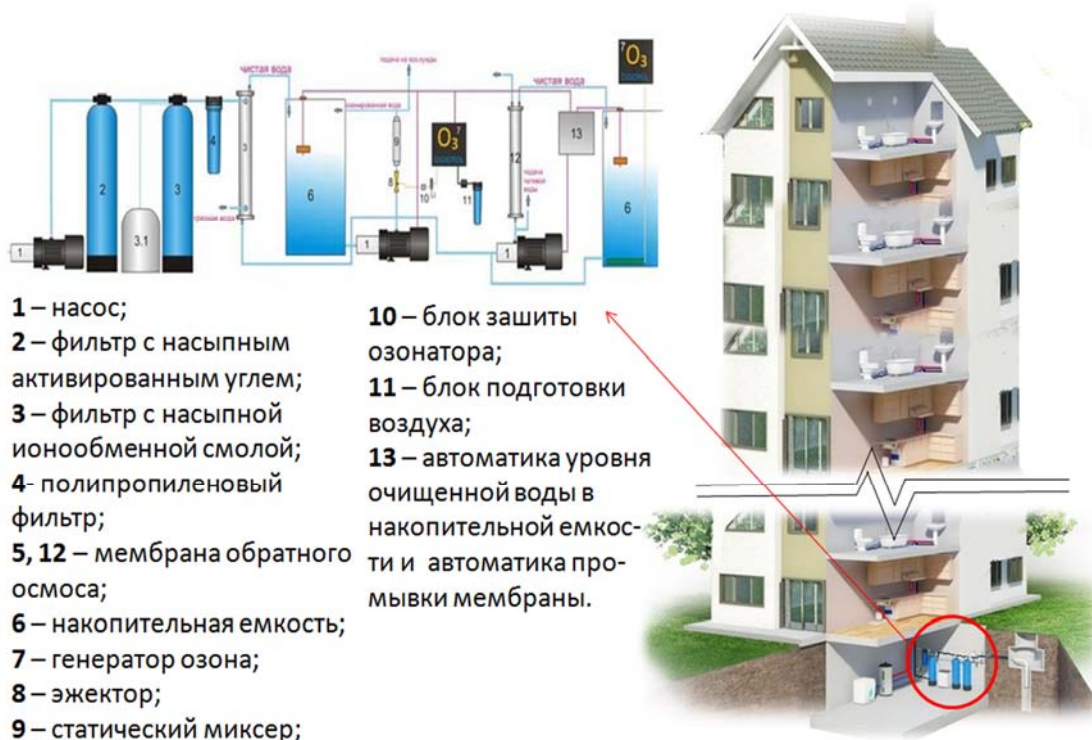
чистая вода

подача на посуду

чистая вода

1

2

3.1

3

4

3

грязная вода

6

9

8

10

11

12

13

6

1

1

1 – насос;
2 – фильтр с насыпным активированным углем;
3 – фильтр с насыпной ионообменной смолой;
4- полипропиленовый фильтр;
5, 12 – мембрана обратного осмоса;
6 – накопительная емкость;
7 – генератор озона;
8 – эжектор;
9 – статический миксер;

10 – блок зашиты озонатора;
11 – блок подготовки воздуха;
13 – автоматика уровня очищенной воды в накопительной емкости и автоматика промывки мембраны.